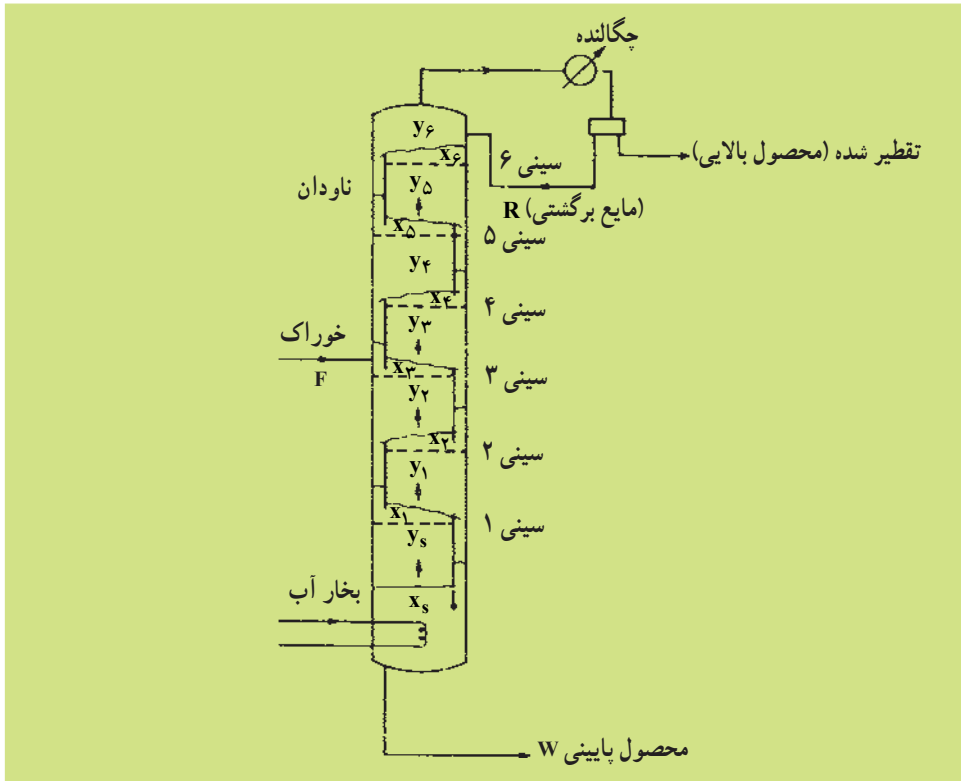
چگالنده

$y_۶$

$x_۶$

تقطیر شده (محصول بالایی)

سینی ۶

ناودان

$y_۵$

R (مایع برگشتی)

$x_۵$

سینی ۵

$y_۴$

$x_۴$

سینی ۴

خوراک

$y_۳$

F

$x_۳$

سینی ۳

$y_۲$

$x_۲$

سینی ۲

$y_۱$

$x_۱$

سینی ۱

$y_s$

بخار آب

$x_s$

محصول پایینی W